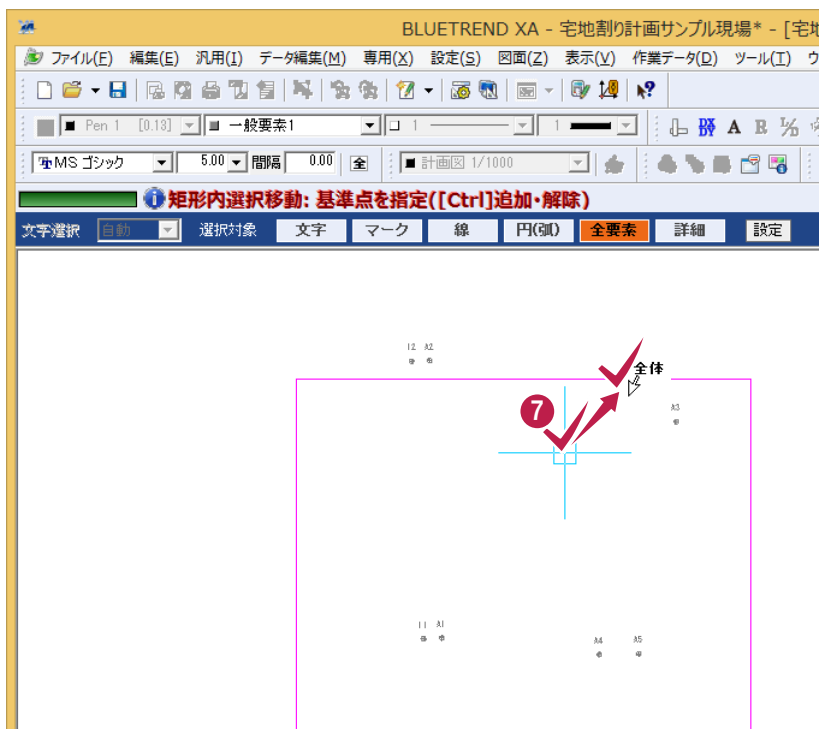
BLUETREND XA - 宅地割り計画サンプル現場* - [宅地

ファイル(F) 編集(E) 汎用(I) データ編集(M) 専用(X) 設定(S) 図面(Z) 表示(V) 作業データ(D) ツール(T) ウ

Pen 1 [0.13] 一般要素1 1 1

MS ゴシック 5.00 間隔 0.00 全 計画図 1/1000

矩形内選択移動: 基準点を指定([Ctrl]追加・解除)

文字選択 自動 選択対象 文字 マーク 線 円(弧) 全要素 詳細 設定

I2 A2

全体

7

A3

I1 A1

A4 A5